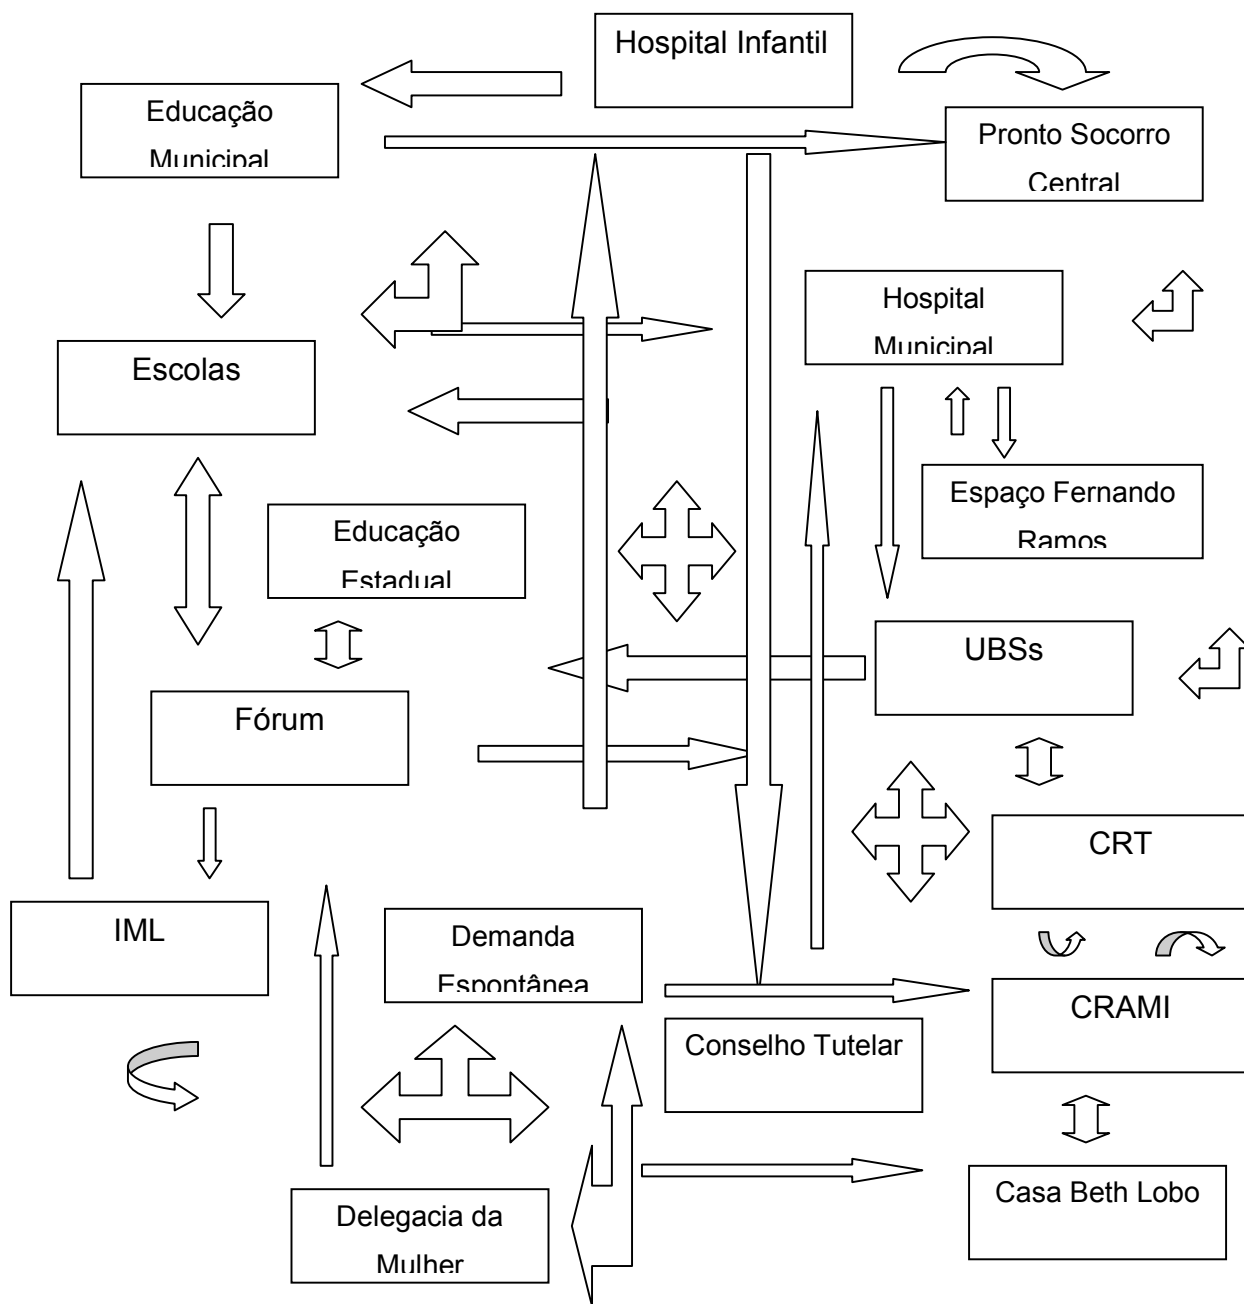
Hospital Infantil

Educação Municipal

Pronto Socorro Central

Hospital Municipal

Escolas

Espaço Fernando Ramos

Educação Estadual

UBSs

Fórum

CRT

IML

Demanda Espontânea

CRAMI

Conselho Tutelar

Casa Beth Lobo

Delegacia da Mulher